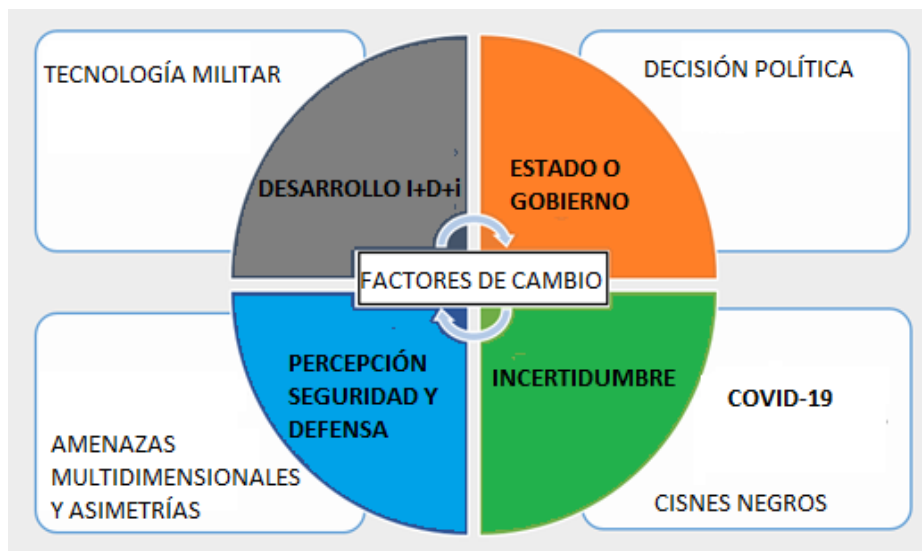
TECNOLOGÍA MILITAR

DECISIÓN POLÍTICA

DESARROLLO I+D+i

ESTADO O GOBIERNO

FACTORES DE CAMBIO

PERCEPCIÓN SEGURIDAD Y DEFENSA

INCERTIDUMBRE

COVID-19

AMENAZAS MULTIDIMENSIONALES Y ASIMETRÍAS

CISNES NEGROS